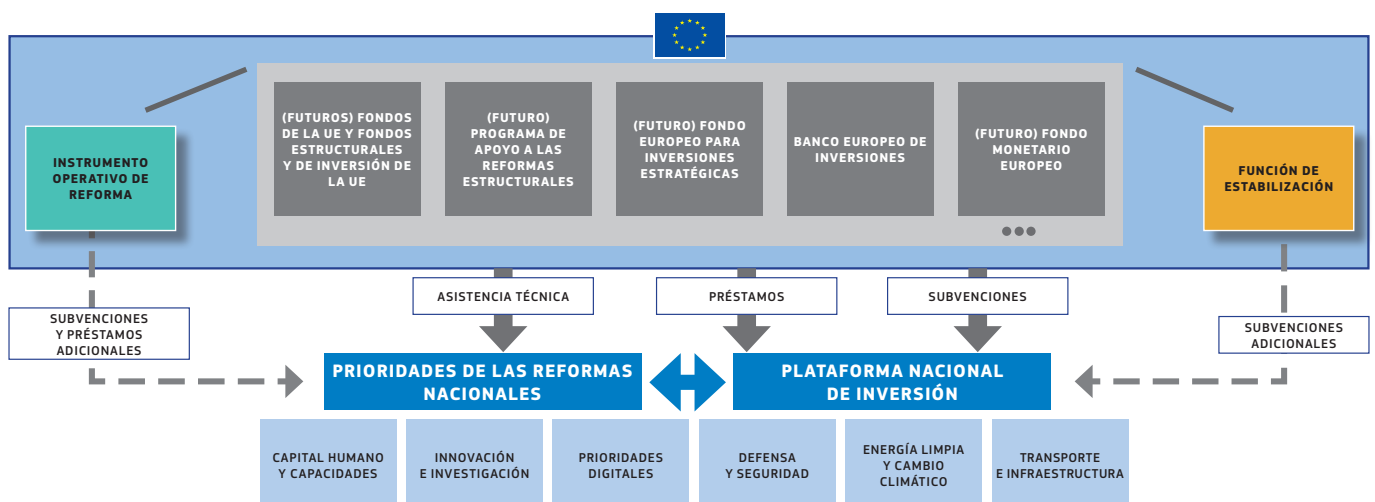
INSTRUMENTO OPERATIVO DE REFORMA

(FUTUROS) FONDOS DE LA UE Y FONDOS ESTRUCTURALES Y DE INVERSIÓN DE LA UE

(FUTURO) PROGRAMA DE APOYO A LAS REFORMAS ESTRUCTURALES

(FUTURO) FONDO EUROPEO PARA INVERSIONES ESTRATÉGICAS

BANCO EUROPEO DE INVERSIONES

(FUTURO) FONDO MONETARIO EUROPEO

●●●

FUNCIÓN DE ESTABILIZACIÓN

SUBVENCIONES Y PRÉSTAMOS ADICIONALES

ASISTENCIA TÉCNICA

PRÉSTAMOS

SUBVENCIONES

SUBVENCIONES ADICIONALES

PRIORIDADES DE LAS REFORMAS NACIONALES

PLATAFORMA NACIONAL DE INVERSIÓN

CAPITAL HUMANO Y CAPACIDADES

INNOVACIÓN E INVESTIGACIÓN

PRIORIDADES DIGITALES

DEFENSA Y SEGURIDAD

ENERGÍA LIMPIA Y CAMBIO CLIMÁTICO

TRANSPORTE E INFRAESTRUCTURA